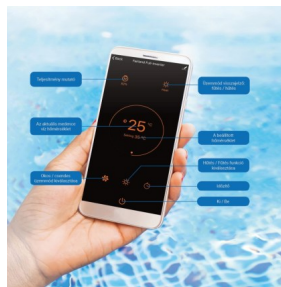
Teljesítmény mutató

Üzemmód visszajelző (fűtés / hűtés)

Az aktuális medence víz hőmérséklet

25°

A beállított hőmérséklet

Időzítő / menetrend (hőmérsékletbeállítás)

Fűtés / Hűtés funkció kiválasztása

Időzítő

Ki / Be